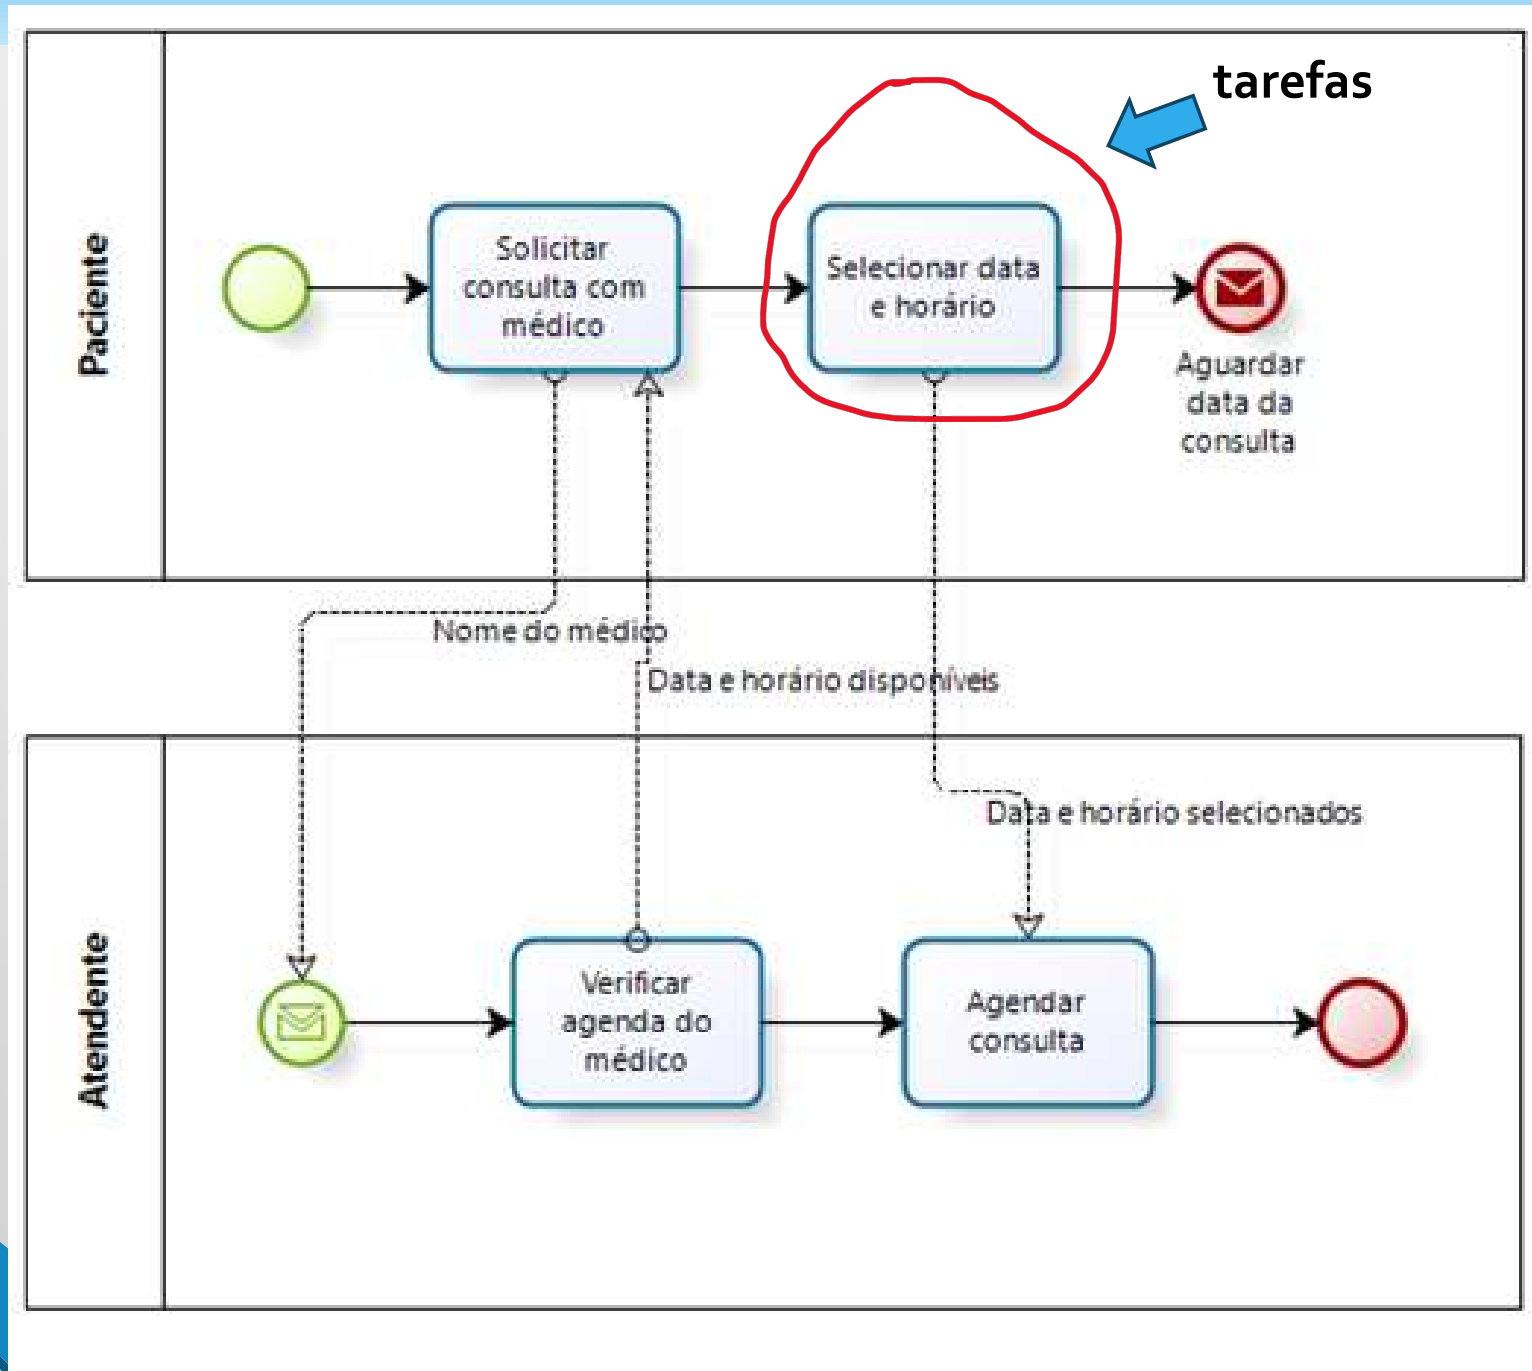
tarefas

Paciente

Solicitar consulta com médico

Selecionar data e horário

Aguardar data da consulta

Nome do médico

Data e horário disponíveis

Data e horário selecionados

Atendente

Verificar agenda do médico

Agendar consulta